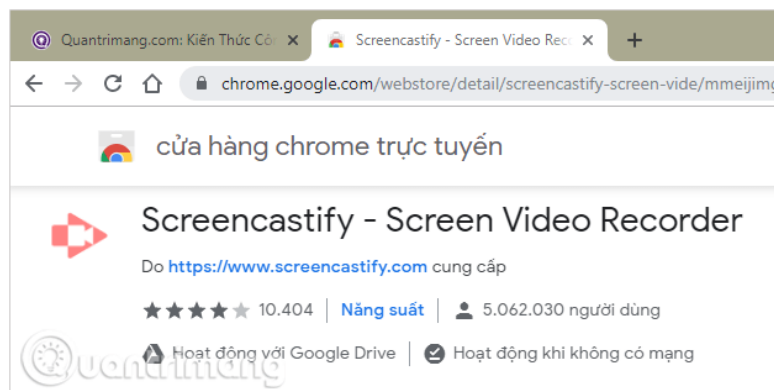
Quantrimang.com: Kiến Thức Cô ×
Screencastify - Screen Video Rec ×
+

chrome.google.com/webstore/detail/screencastify-screen-vide/mmeijimg

cửa hàng chrome trực tuyến

Screencastify - Screen Video Recorder

Do https://www.screencastify.com cung cấp

10.404 | Năng suất | 5.062.030 người dùng

Hoạt động với Google Drive | Hoạt động khi không có mạng

Quantrimang